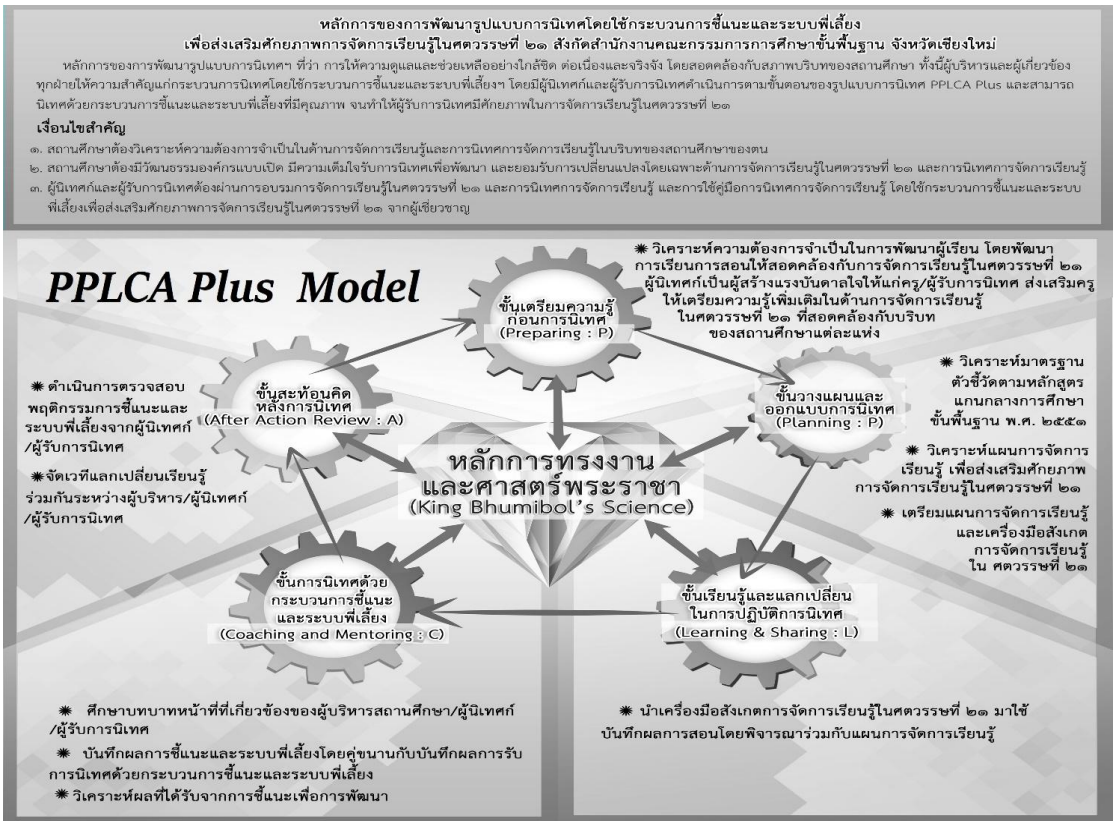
หลักการของการพัฒนารูปแบบการนิเทศโดยใช้กระบวนการชี้แนะและระบบพี่เลี้ยง
เพื่อส่งเสริมศักยภาพการจัดการเรียนรู้ในศตวรรษที่ ๒๑ สังกัดสำนักงานคณะกรรมการการศึกษาขั้นพื้นฐาน จังหวัดเชียงใหม่

หลักการของการพัฒนารูปแบบการนิเทศฯ ที่ว่า การให้ความดูแลและช่วยเหลืออย่างใกล้ชิด ต่อเนื่องและจริงจัง โดยสอดคล้องกับสภาพบริบทของสถานศึกษา ทั้งนี้ผู้บริหารและผู้เกี่ยวข้องทุกฝ่ายให้ความสำคัญแก่กระบวนการนิเทศโดยใช้กระบวนการชี้แนะและระบบพี่เลี้ยงฯ โดยมีผู้นิเทศก์และผู้รับการนิเทศดำเนินการตามขั้นตอนของรูปแบบการนิเทศ PPLCA Plus และสามารถนิเทศด้วยกระบวนการชี้แนะและระบบพี่เลี้ยงที่มีคุณภาพ จนทำให้ผู้รับการนิเทศมีศักยภาพในการจัดการเรียนรู้ในศตวรรษที่ ๒๑

เงื่อนไขสำคัญ
๑. สถานศึกษาต้องวิเคราะห์ความต้องการจำเป็นในด้านการจัดการเรียนรู้และการนิเทศการจัดการเรียนรู้ในบริบทของสถานศึกษาของตน
๒. สถานศึกษาต้องมีวัฒนธรรมองค์กรแบบเปิด มีความเต็มใจรับการนิเทศเพื่อพัฒนา และยอมรับการเปลี่ยนแปลงโดยเฉพาะด้านการจัดการเรียนรู้ในศตวรรษที่ ๒๑ และการนิเทศการจัดการเรียนรู้
๓. ผู้นิเทศก์และผู้รับการนิเทศต้องผ่านการอบรมการจัดการเรียนรู้ในศตวรรษที่ ๒๑ และการนิเทศการจัดการเรียนรู้ และการใช้คู่มือการนิเทศการจัดการเรียนรู้ โดยใช้กระบวนการชี้แนะและระบบพี่เลี้ยงเพื่อส่งเสริมศักยภาพการจัดการเรียนรู้ในศตวรรษที่ ๒๑ จากผู้เชี่ยวชาญ

PPLCA Plus Model

ขั้นเตรียมความรู้ก่อนการนิเทศ (Preparing : P)

❋ วิเคราะห์ความต้องการจำเป็นในการพัฒนาผู้เรียน โดยพัฒนาการเรียนการสอนให้สอดคล้องกับการจัดการเรียนรู้ในศตวรรษที่ ๒๑ ผู้นิเทศก์เป็นผู้สร้างแรงบันดาลใจให้แก่ครู/ผู้รับการนิเทศ ส่งเสริมครูให้เตรียมความรู้เพิ่มเติมในด้านการจัดการเรียนรู้ในศตวรรษที่ ๒๑ ที่สอดคล้องกับบริบทของสถานศึกษาแต่ละแห่ง

ขั้นสะท้อนคิดหลังการนิเทศ (After Action Review : A)

❋ ดำเนินการตรวจสอบพฤติกรรมการชี้แนะและระบบพี่เลี้ยงจากผู้นิเทศก์/ผู้รับการนิเทศ

❋ จัดเวทีแลกเปลี่ยนเรียนรู้ร่วมกันระหว่างผู้บริหาร/ผู้นิเทศก์/ผู้รับการนิเทศ

ขั้นวางแผนและออกแบบการนิเทศ (Planning : P)

❋ วิเคราะห์มาตรฐานตัวชี้วัดตามหลักสูตรแกนกลางการศึกษาขั้นพื้นฐาน พ.ศ. ๒๕๕๑

❋ วิเคราะห์แผนการจัดการเรียนรู้ เพื่อส่งเสริมศักยภาพการจัดการเรียนรู้ในศตวรรษที่ ๒๑

❋ เตรียมแผนการจัดการเรียนรู้และเครื่องมือสังเกตการจัดการเรียนรู้ใน ศตวรรษที่ ๒๑

หลักการทรงงานและศาสตร์พระราชา (King Bhumibol's Science)

ขั้นการนิเทศด้วยกระบวนการชี้แนะและระบบพี่เลี้ยง (Coaching and Mentoring : C)

ขั้นเรียนรู้และแลกเปลี่ยนในการปฏิบัติการนิเทศ (Learning & Sharing : L)

❋ ศึกษาบทบาทหน้าที่ที่เกี่ยวข้องของผู้บริหารสถานศึกษา/ผู้นิเทศก์/ผู้รับการนิเทศ
❋ บันทึกผลการชี้แนะและระบบพี่เลี้ยงโดยคู่ขนานกับบันทึกผลการรับการนิเทศด้วยกระบวนการชี้แนะและระบบพี่เลี้ยง
❋ วิเคราะห์ผลที่ได้รับจากการชี้แนะเพื่อการพัฒนา

❋ นำเครื่องมือสังเกตการจัดการเรียนรู้ในศตวรรษที่ ๒๑ มาใช้บันทึกผลการสอนโดยพิจารณาร่วมกับแผนการจัดการเรียนรู้